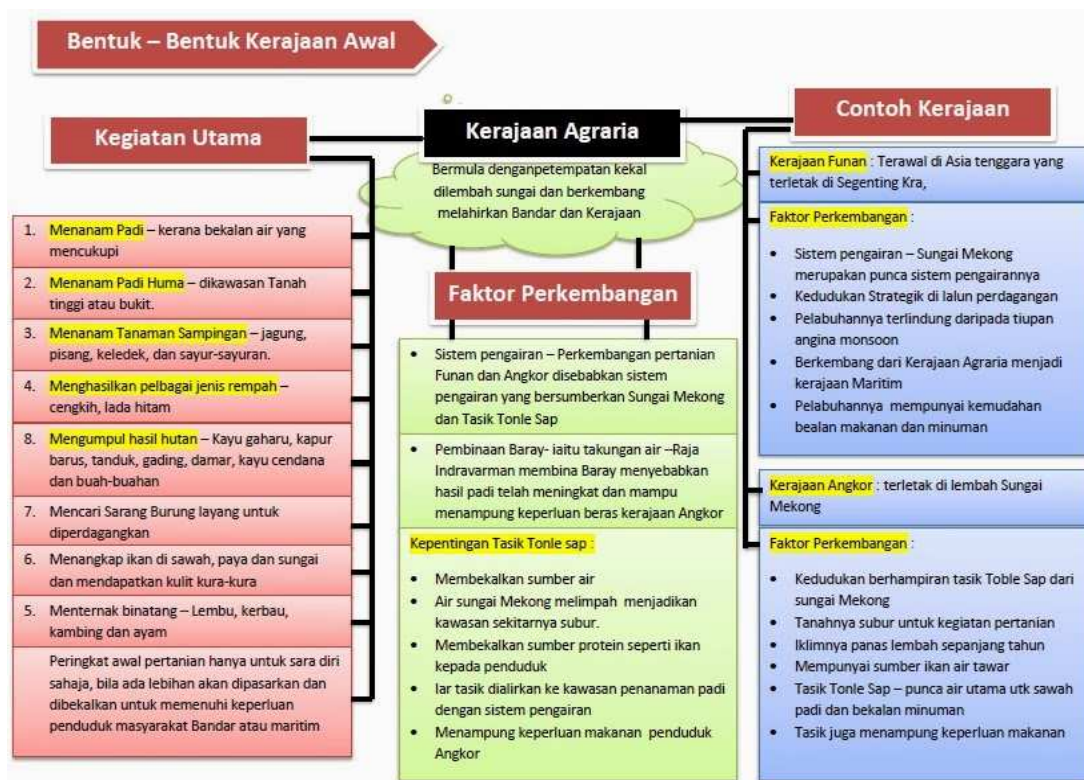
Bentuk – Bentuk Kerajaan Awal

Kegiatan Utama

1. Menanam Padi – kerana bekalan air yang mencukupi

2. Menanam Padi Huma – dikawasan Tanah tinggi atau bukit.

3. Menanam Tanaman Sampingan – jagung, pisang, keledek, dan sayur-sayuran.

4. Menghasilkan pelbagai jenis rempah – cengkih, lada hitam

8. Mengumpul hasil hutan – Kayu gaharu, kapur barus, tanduk, gading, damar, kayu cendana dan buah-buahan

7. Mencari Sarang Burung layang untuk diperdagangkan

6. Menangkap ikan di sawah, paya dan sungai dan mendapatkan kulit kura-kura

5. Menternak binatang – Lembu, kerbau, kambing dan ayam

Peringkat awal pertanian hanya untuk sara diri sahaja, bila ada lebihan akan dipasarkan dan dibekalkan untuk memenuhi keperluan penduduk masyarakat Bandar atau maritim

Kerajaan Agraria

Bermula denganpetempatan kekal dilembah sungai dan berkembang melahirkan Bandar dan Kerajaan

Faktor Perkembangan

• Sistem pengairan – Perkembangan pertanian Funan dan Angkor disebabkan sistem pengairan yang bersumberkan Sungai Mekong dan Tasik Tonle Sap

• Pembinaan Baray- iaitu takungan air –Raja Indravarman membina Baray menyebabkan hasil padi telah meningkat dan mampu menampung keperluan beras kerajaan Angkor

Kepentingan Tasik Tonle sap :

• Membekalkan sumber air
• Air sungai Mekong melimpah menjadikan kawasan sekitarnya subur.
• Membekalkan sumber protein seperti ikan kepada penduduk
• Iar tasik dialirkan ke kawasan penanaman padi dengan sistem pengairan
• Menampung keperluan makanan penduduk Angkor

Contoh Kerajaan

Kerajaan Funan : Terawal di Asia tenggara yang terletak di Segenting Kra,

Faktor Perkembangan :

• Sistem pengairan – Sungai Mekong merupakan punca sistem pengairannya
• Kedudukan Strategik di lalun perdagangan
• Pelabuhannya terlindung daripada tiupan angina monsoon
• Berkembang dari Kerajaan Agraria menjadi kerajaan Maritim
• Pelabuhannya mempunyai kemudahan bealan makanan dan minuman

Kerajaan Angkor : terletak di lembah Sungai Mekong

Faktor Perkembangan :

• Kedudukan berhampiran tasik Toble Sap dari sungai Mekong
• Tanahnya subur untuk kegiatan pertanian
• Iklimnya panas lembah sepanjang tahun
• Mempunyai sumber ikan air tawar
• Tasik Tonle Sap – punca air utama utk sawah padi dan bekalan minuman
• Tasik juga menampung keperluan makanan